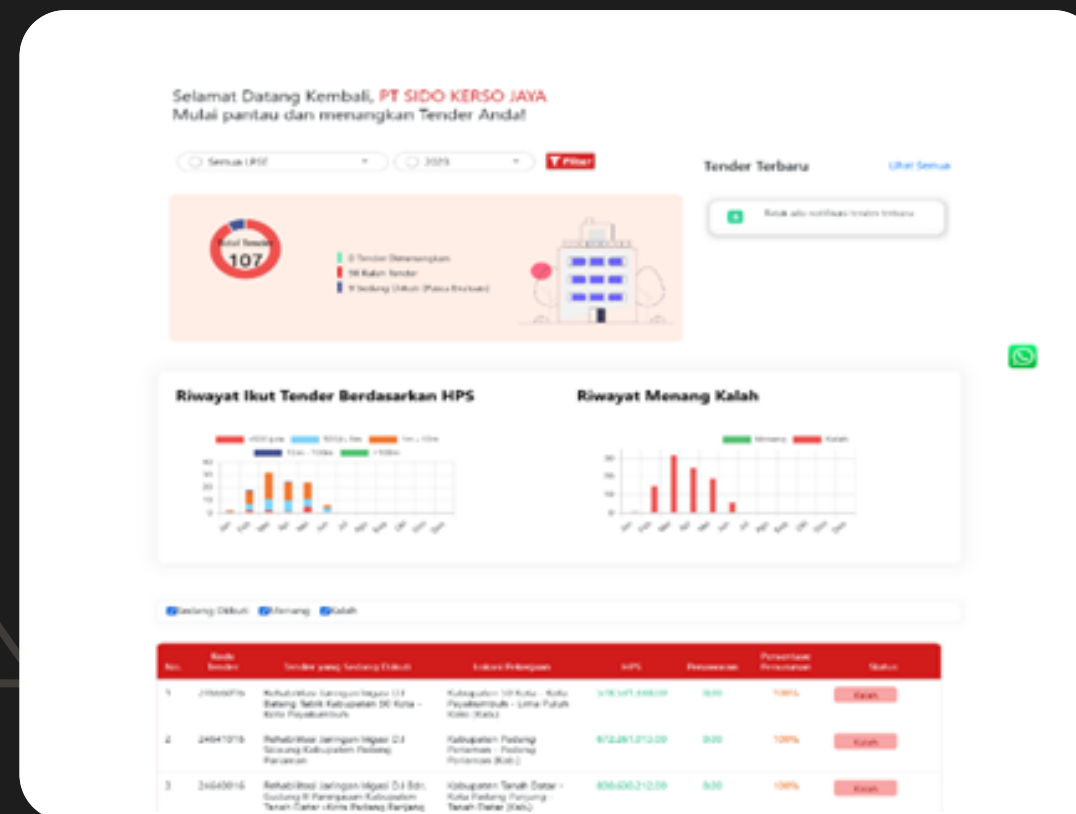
Selamat Datang Kembali, PT SIDO KERSO JAYA
Mulai pantau dan menangkan Tender Anda!

Semua LPSE
2025
Filter

Tender Terbaru
Lihat Semua

Total Tender
107

0 Tender Dimenangkan
98 Kalah Tender
9 Sedang Diikuti (Pasca Evaluasi)

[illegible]

Riwayat Ikut Tender Berdasarkan HPS

Riwayat Menang Kalah

Menang
Kalah

Sedang Diikuti
Menang
Kalah

| No. | Kode Tender | Tender yang Sedang Diikuti | Lokasi Pekerjaan | HPS | Penawaran | Persentase Penawaran | Status |
|---|---|---|---|---|---|---|---|
| 1 | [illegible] | Rehabilitasi Jaringan Irigasi D.I Batang Tabik Kabupaten 50 Kota - Kota Payakumbuh | Kabupaten 50 Kota - Kota Payakumbuh - Lima Puluh Koto (Kab.) | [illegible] | 0.00 | 100% | Kalah |
| 2 | 24641016 | Rehabilitasi Jaringan Irigasi D.I Sicaung Kabupaten Padang Pariaman | Kabupaten Padang Pariaman - Padang Pariaman (Kab.) | 672.261.212.00 | 0.00 | 100% | Kalah |
| 3 | 24640016 | Rehabilitasi Jaringan Irigasi D.I Bdr. Gudang II Parangauan Kabupaten Tanah Datar -Kota Padang Panjang | Kabupaten Tanah Datar - Kota Padang Panjang - Tanah Datar (Kab.) | 856.630.212.00 | 0.00 | 100% | Kalah |